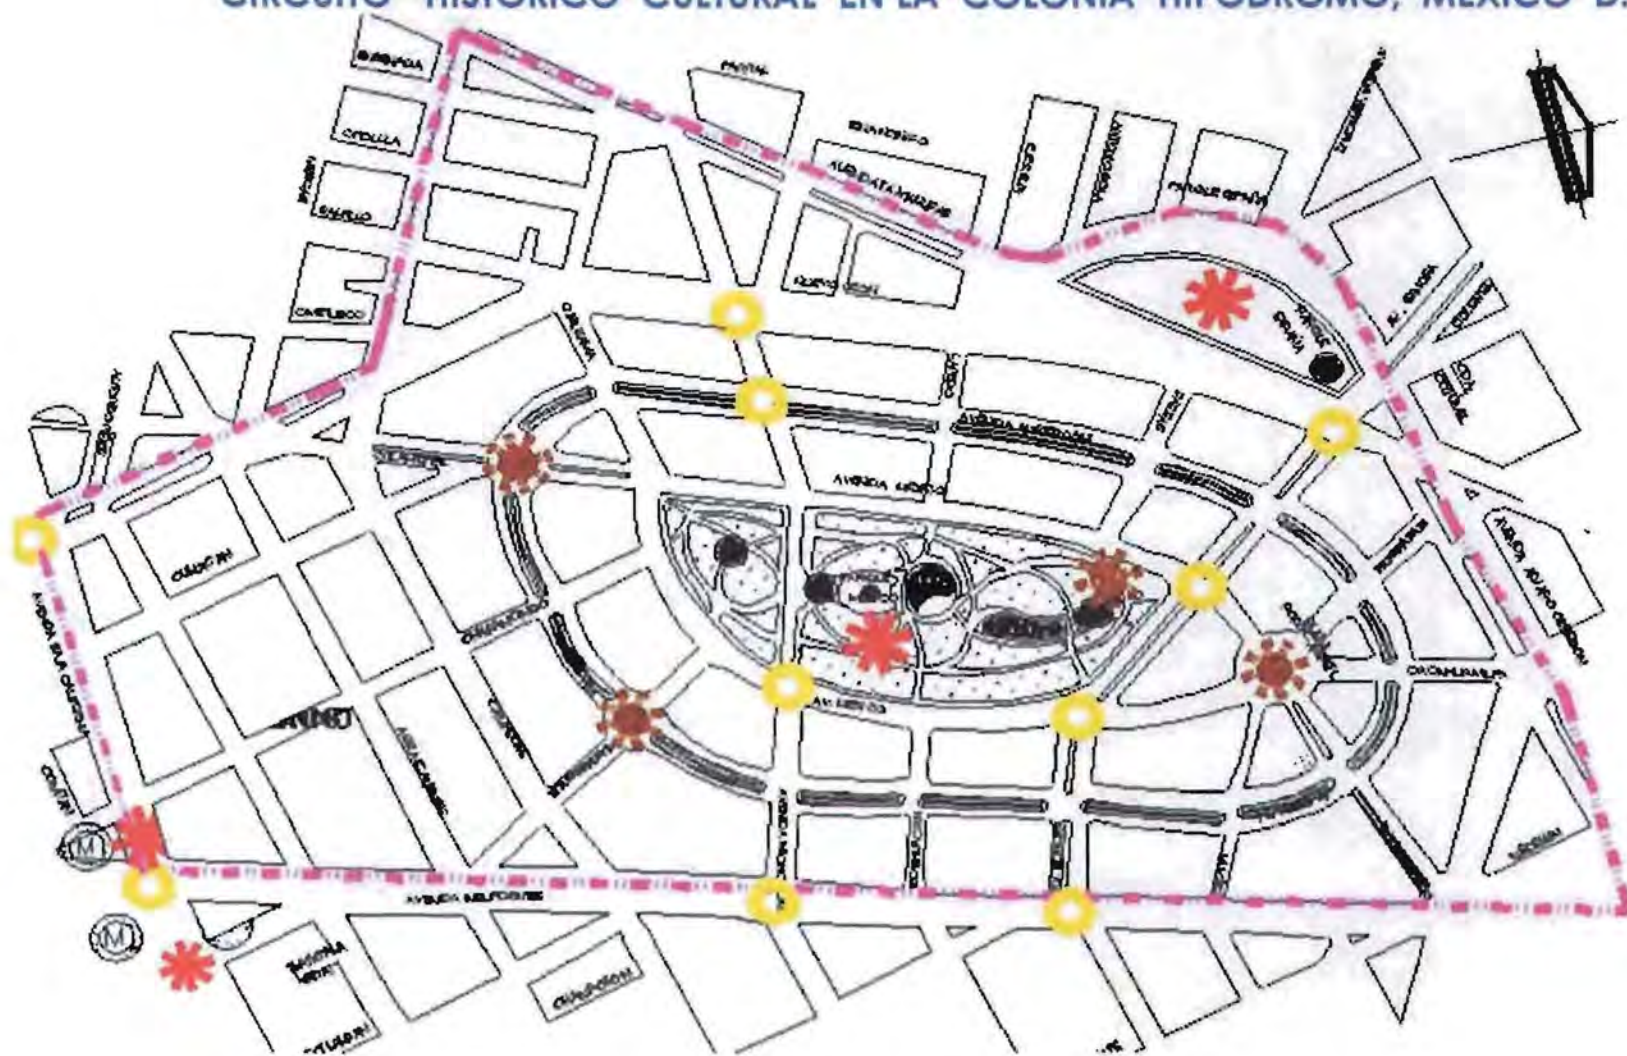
CIRCUITO HISTÓRICO CULTURAL EN LA COLONIA HIPÓDROMO, MÉXICO D.

AVENIDA AMSTERDAM

AVENIDA MEXICO

AVENIDA SONORA

AVENIDA BENJAMIN HILL

AVENIDA NUEVO LEON

AVENIDA INSURGENTES

AVENIDA BAJA CALIFORNIA

AVENIDA ALVARO OBREGON

CHAPULTEPEC

CHILPANCINGO

M

M